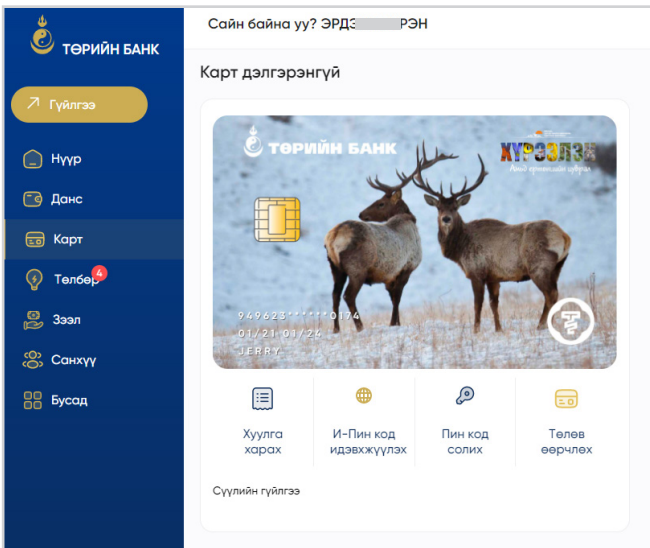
ТӨРИЙН БАНК

Гүйлгээ

Нүүр

Данс

Карт

Төлбөр 4

Зээл

Санхүү

Бусад

Сайн байна уу? ЭРДЭ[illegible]РЭН

Карт дэлгэрэнгүй

ТӨРИЙН БАНК

ХҮРЭЭЛЭН

949623******0174

01/21 01/24

JERRY

Хуулга харах

И-Пин код идэвхжүүлэх

Пин код солих

Төлөв өөрчлөх

Сүүлийн гүйлгээ